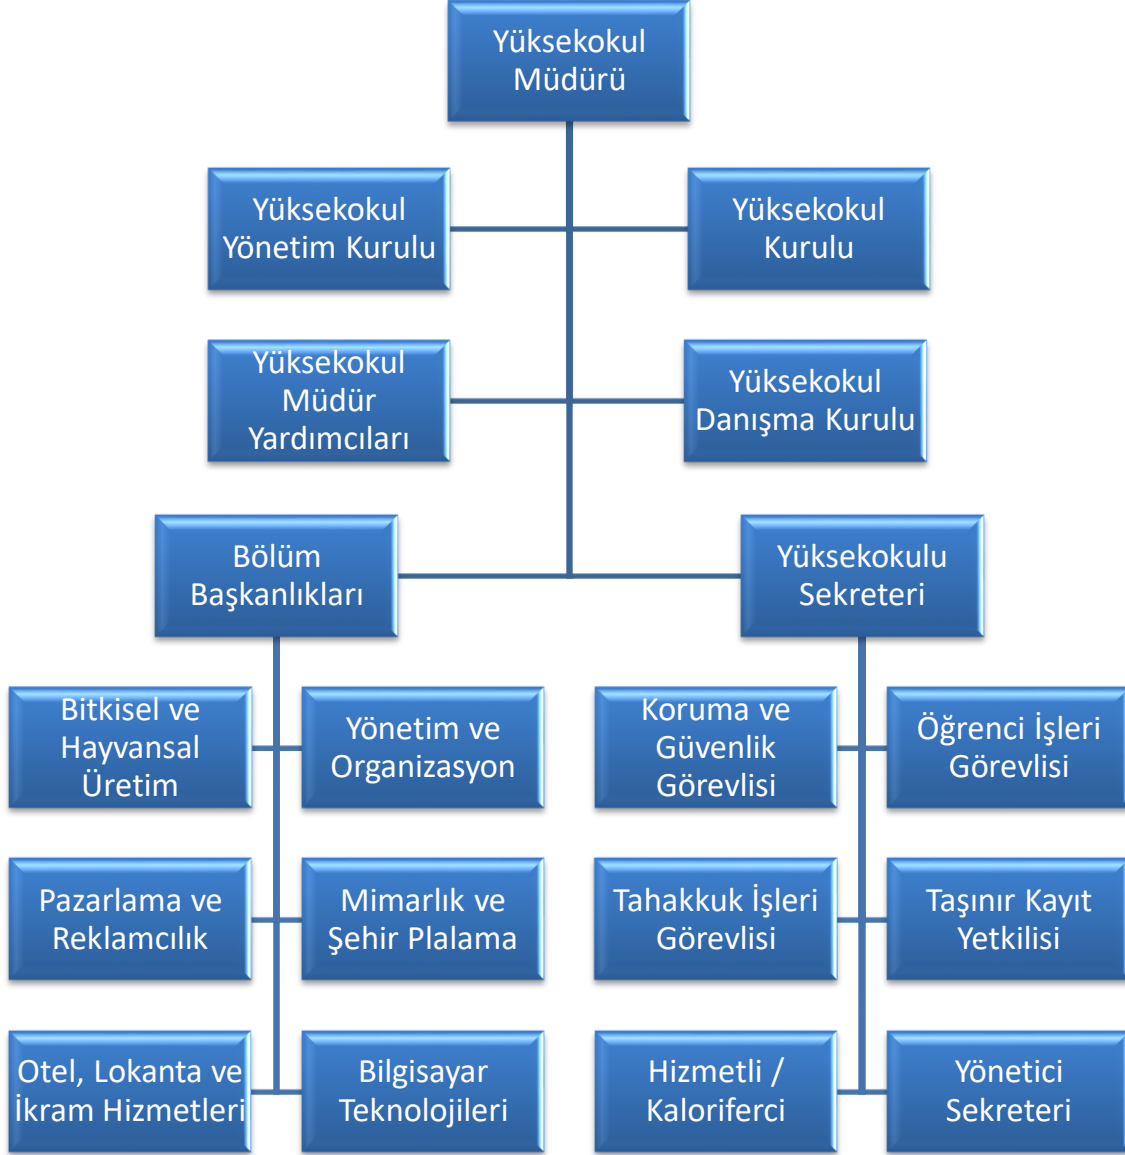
Yüksekokul Müdürü

Yüksekokul Yönetim Kurulu

Yüksekokul Kurulu

Yüksekokul Müdür Yardımcıları

Yüksekokul Danışma Kurulu

Bölüm Başkanlıkları

Yüksekokulu Sekreteri

Bitkisel ve Hayvansal Üretim

Yönetim ve Organizasyon

Koruma ve Güvenlik Görevlisi

Öğrenci İşleri Görevlisi

Pazarlama ve Reklamcılık

Mimarlık ve Şehir Plalama

Tahakkuk İşleri Görevlisi

Taşınır Kayıt Yetkilisi

Otel, Lokanta ve İkram Hizmetleri

Bilgisayar Teknolojileri

Hizmetli / Kaloriferci

Yönetici Sekreteri